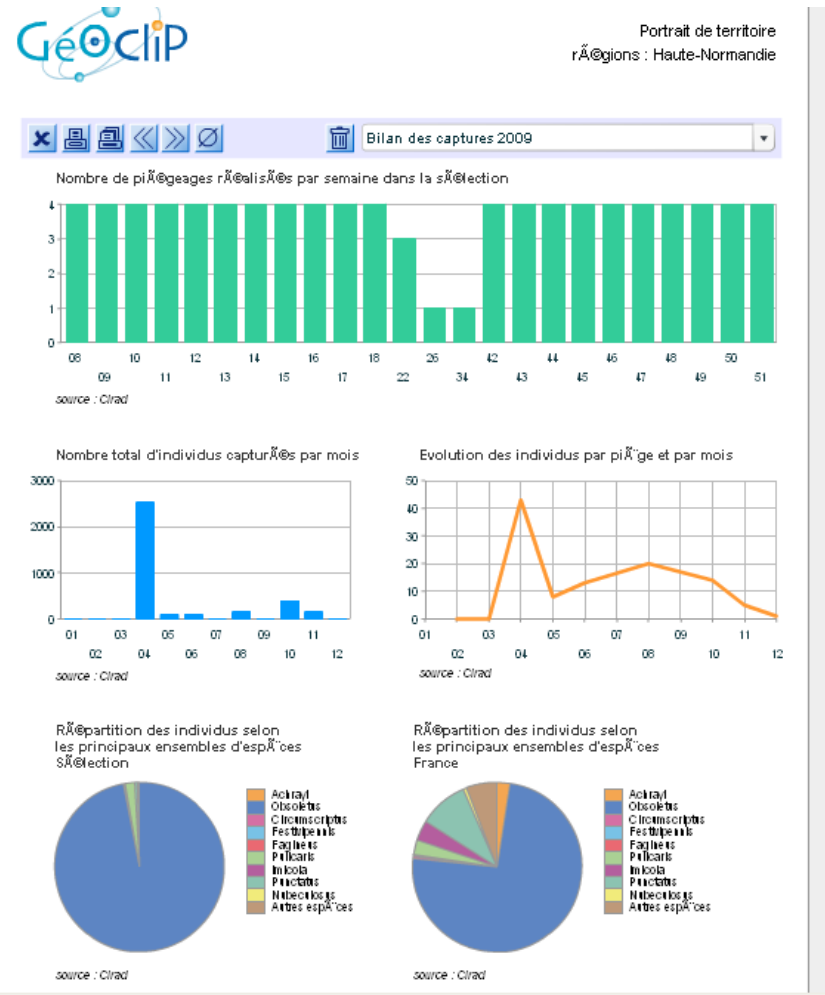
GéOclip

Portrait de territoire
rÃ©gions : Haute-Normandie

Bilan des captures 2009

Nombre de piÃ©geages rÃ©alisÃ©s par semaine dans la sÃ©lection

4
3
2
1
0

08 09 10 11 12 13 14 15 16 17 18 22 26 34 42 43 44 45 46 47 48 49 50 51

source : Cirad

Nombre total d'individus capturÃ©s par mois

3000
2000
1000
0

01 02 03 04 05 06 07 08 09 10 11 12

source : Cirad

Evolution des individus par piÃ¨ge et par mois

50
40
30
20
10
0

01 02 03 04 05 06 07 08 09 10 11 12

source : Cirad

RÃ©partition des individus selon les principaux ensembles d'espÃ¨ces SÃ©lection

Achrayi
Obsoletus
Circumscriptus
Festivipennis
Fagineus
Pulicaris
Imicola
Punctatus
Nubeculosus
Autres espÃ¨ces

source : Cirad

RÃ©partition des individus selon les principaux ensembles d'espÃ¨ces France

Achrayi
Obsoletus
Circumscriptus
Festivipennis
Fagineus
Pulicaris
Imicola
Punctatus
Nubeculosus
Autres espÃ¨ces

source : Cirad